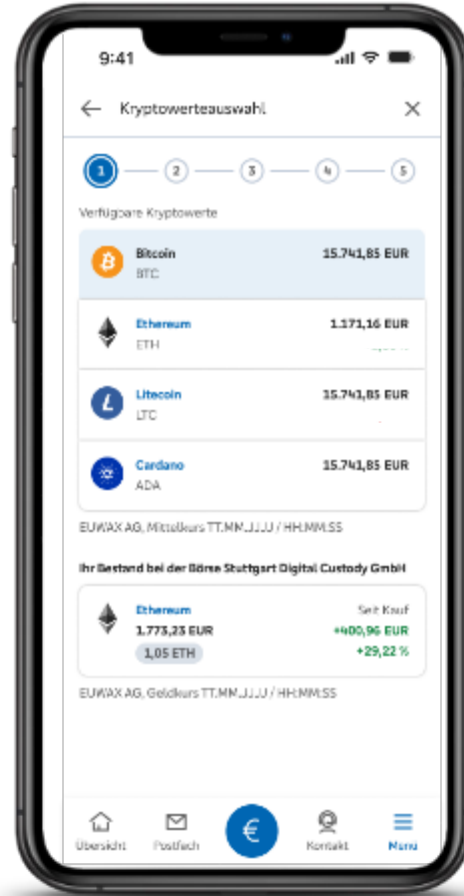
9:41

Kryptowerteauswahl

1 2 3 4 5

Verfügbare Kryptowerte

Bitcoin
BTC
15.741,85 EUR

Ethereum
ETH
1.171,16 EUR

Litecoin
LTC
15.741,85 EUR

Cardano
ADA
15.741,85 EUR

EUWAX AG, Mittelkurs TT.MM.JJJJ / HH:MM:SS

Ihr Bestand bei der Börse Stuttgart Digital Custody GmbH

Ethereum
1.773,23 EUR
1,05 ETH
Seit Kauf
+400,96 EUR
+29,22 %

EUWAX AG, Geldkurs TT.MM.JJJJ / HH:MM:SS

Übersicht Postfach € Kontakt Menu